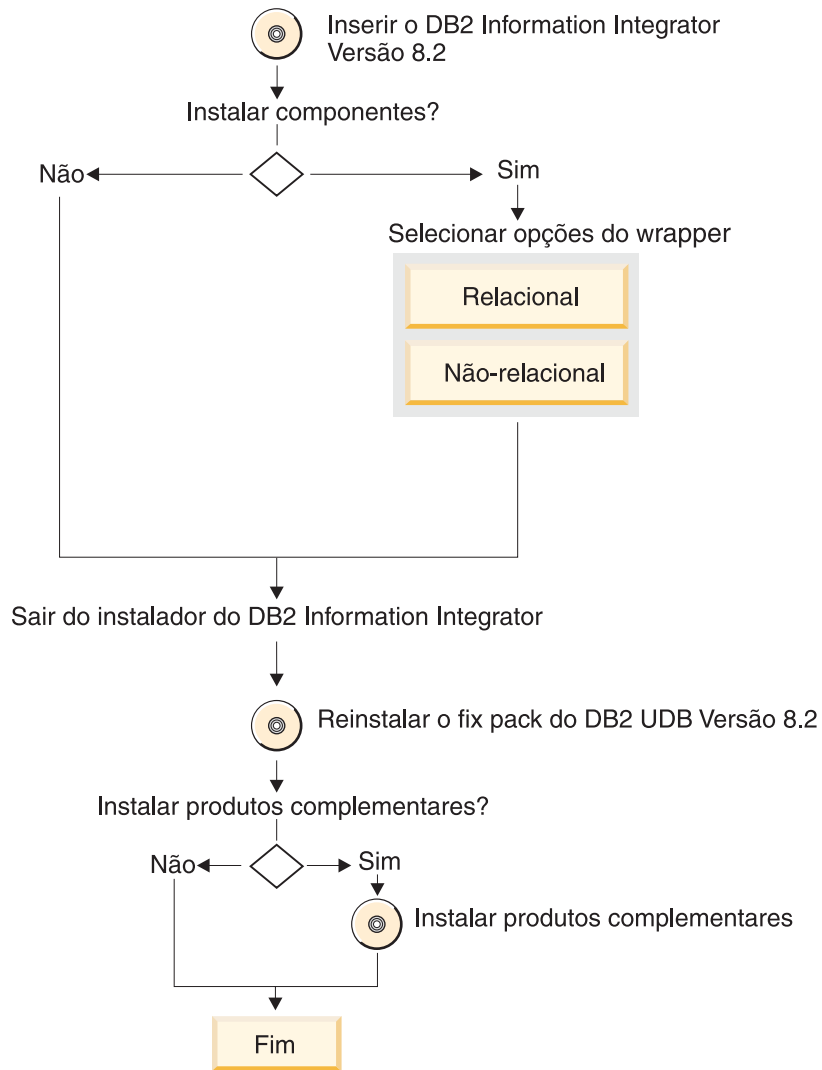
Inserir o DB2 Information Integrator Versão 8.2

Instalar componentes?

Não

Sim

Selecionar opções do wrapper

Relacional

Não-relacional

Sair do instalador do DB2 Information Integrator

Reinstalar o fix pack do DB2 UDB Versão 8.2

Instalar produtos complementares?

Não

Sim

Instalar produtos complementares

Fim